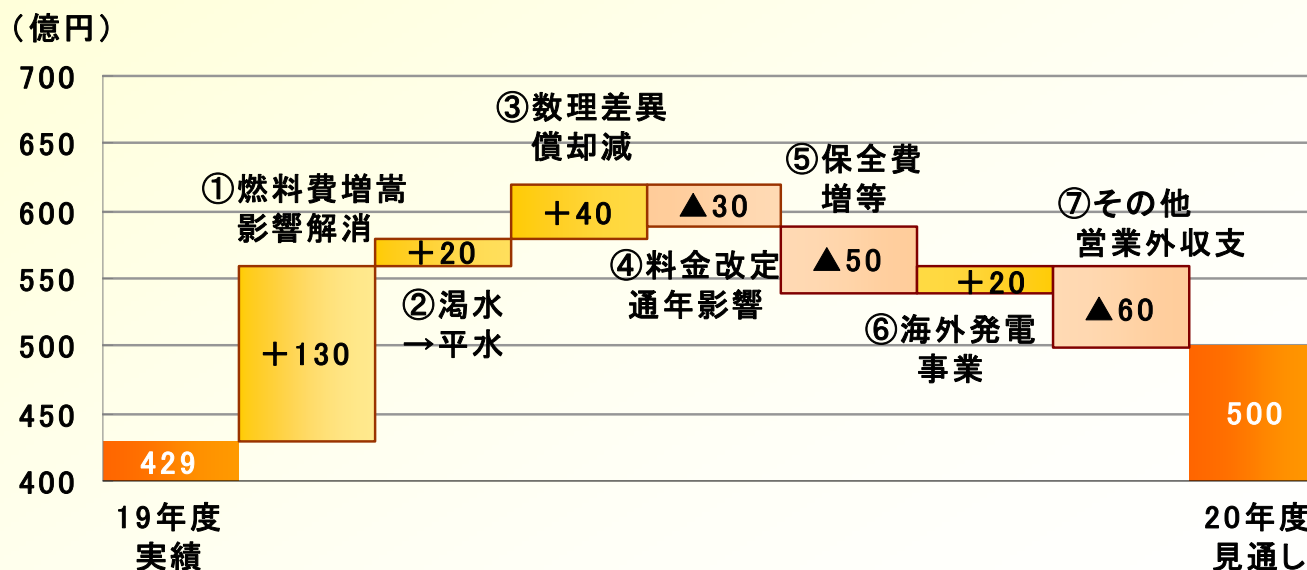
（億円）

700
650
600
550
500
450
400

429
①燃料費増嵩影響解消
＋130
②渇水→平水
＋20
③数理差異償却減
＋40
▲30
④料金改定通年影響
⑤保全費増等
▲50
＋20
⑥海外発電事業
⑦その他営業外収支
▲60
500

19年度実績
20年度見通し